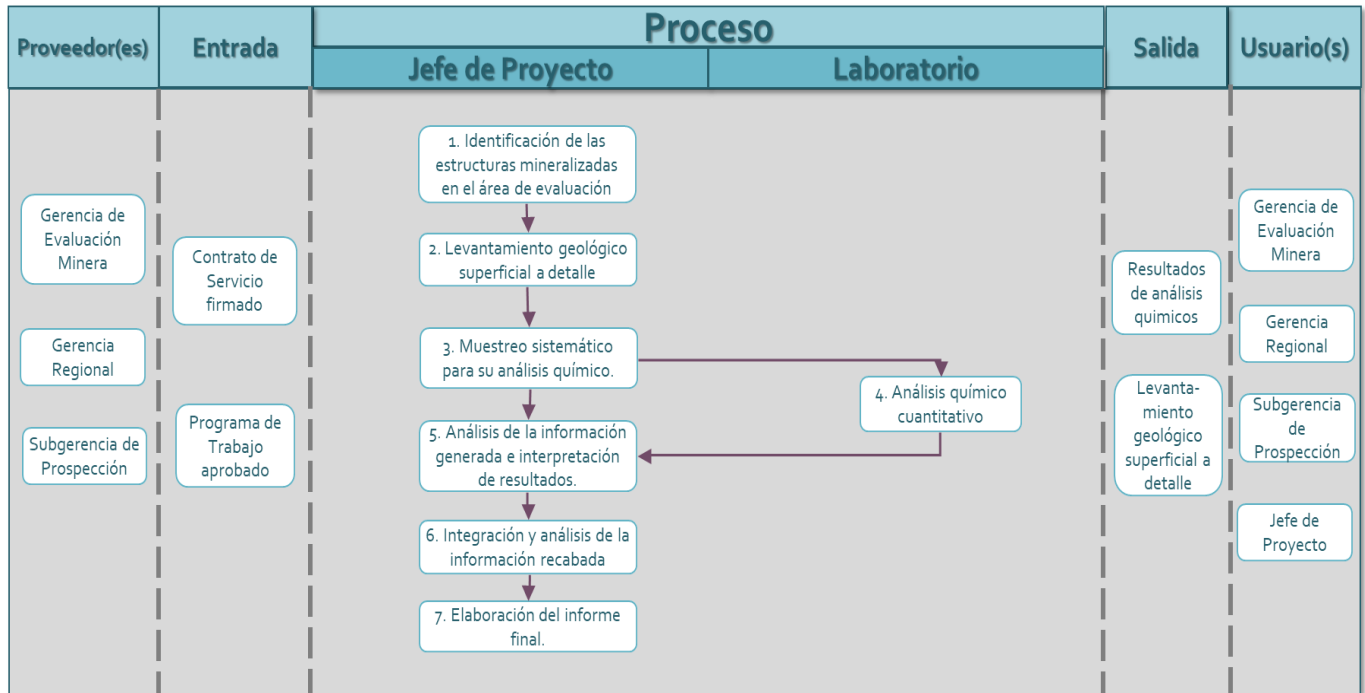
Proveedor(es)

Entrada

Proceso

Jefe de Proyecto

Laboratorio

Salida

Usuario(s)

Gerencia de Evaluación Minera

Gerencia Regional

Subgerencia de Prospección

Contrato de Servicio firmado

Programa de Trabajo aprobado

1. Identificación de las estructuras mineralizadas en el área de evaluación

2. Levantamiento geológico superficial a detalle

3. Muestreo sistemático para su análisis químico.

4. Análisis químico cuantitativo

5. Análisis de la información generada e interpretación de resultados.

6. Integración y análisis de la información recabada

7. Elaboración del informe final.

Resultados de análisis quimicos

Levantamiento geológico superficial a detalle

Gerencia de Evaluación Minera

Gerencia Regional

Subgerencia de Prospección

Jefe de Proyecto